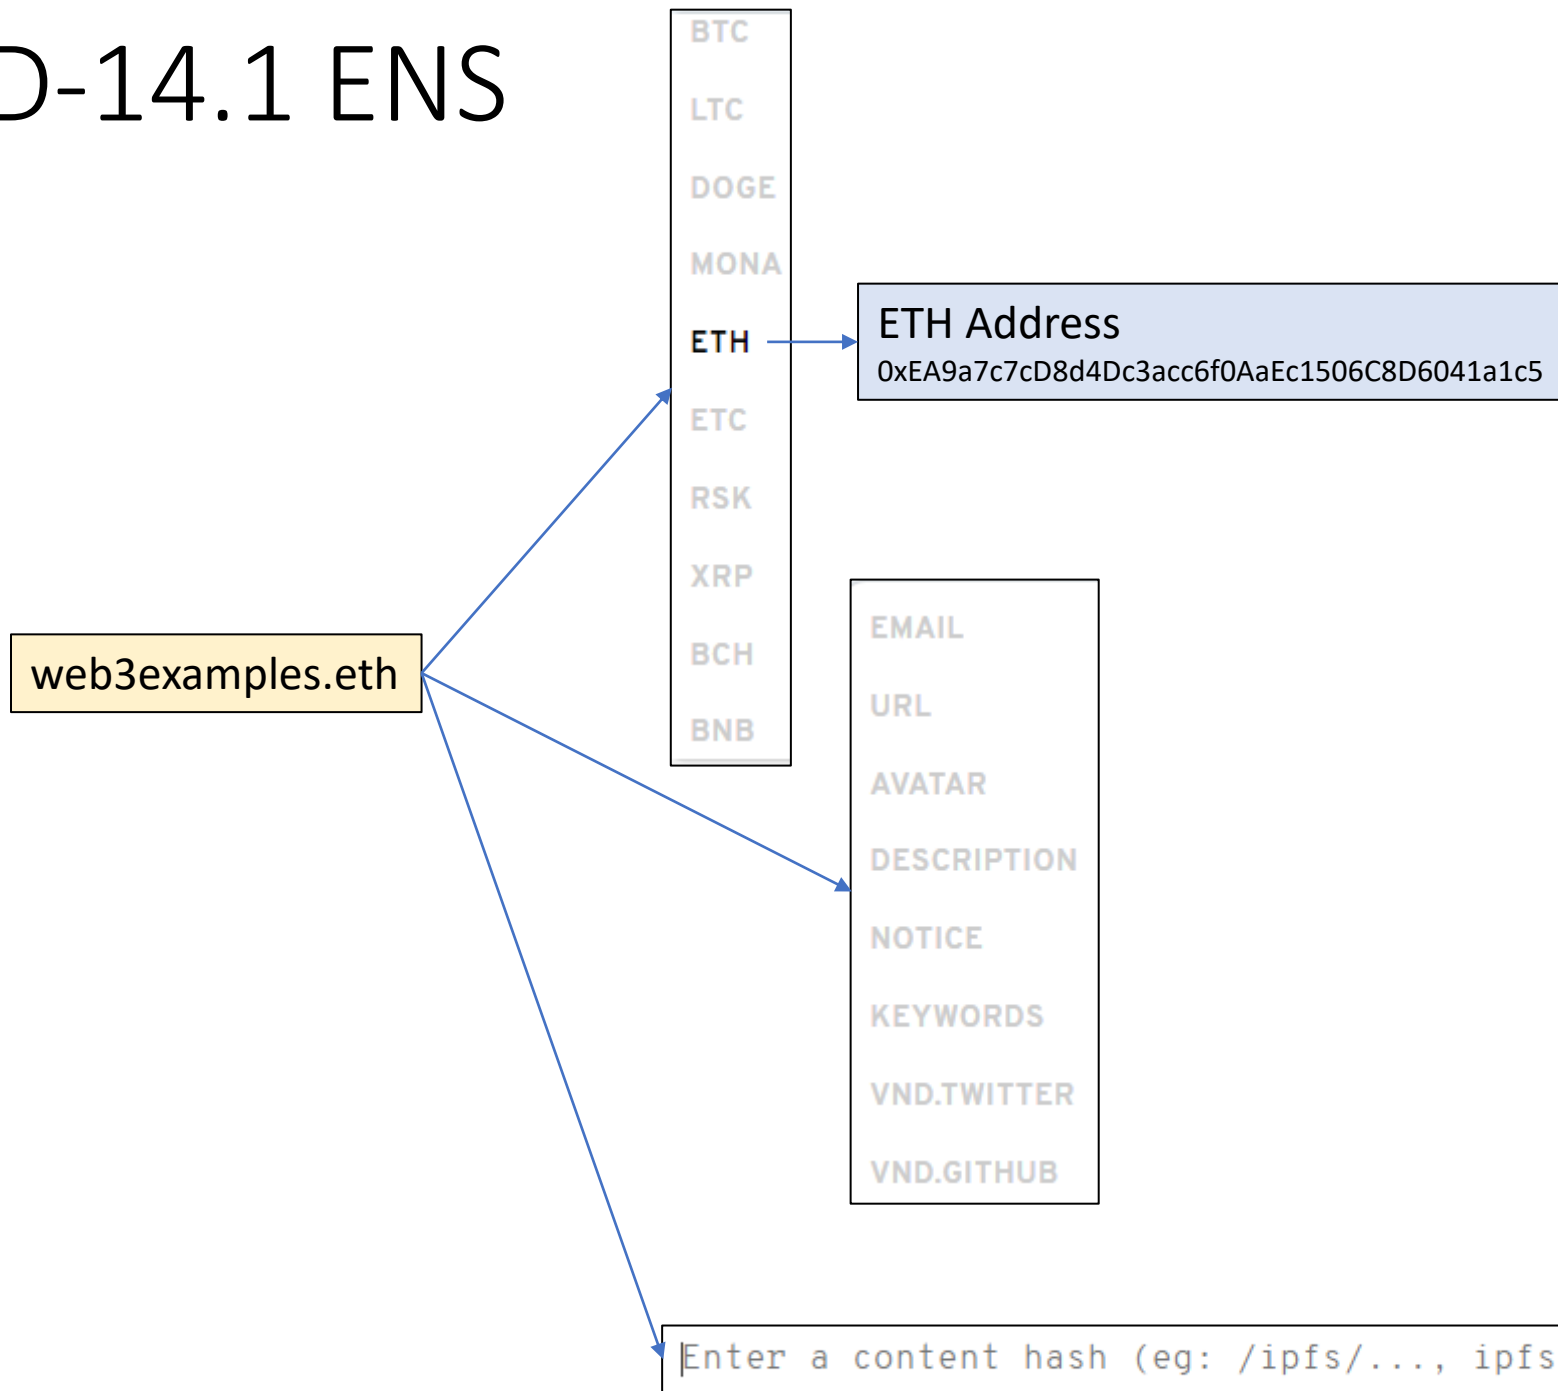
D-14.1 ENS

BTC
LTC
DOGE
MONA
ETH
ETC
RSK
XRP
BCH
BNB

ETH Address
0xEA9a7c7cD8d4Dc3acc6f0AaEc1506C8D6041a1c5

web3examples.eth

EMAIL
URL
AVATAR
DESCRIPTION
NOTICE
KEYWORDS
VND.TWITTER
VND.GITHUB

Enter a content hash (eg: /ipfs/..., ipfs